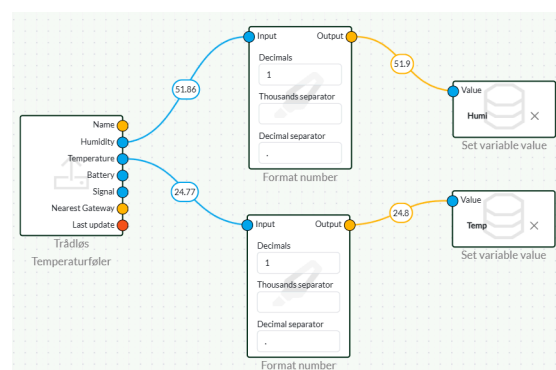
Name
Humidity
Temperature
Battery
Signal
Nearest Gateway
Last update
Trådløs Temperaturføler

51.86

24.77

Input
Output
Decimals
1
Thousands separator
Decimal separator
.
Format number

51.9

Value
Humi
Set variable value

Input
Output
Decimals
1
Thousands separator
Decimal separator
.
Format number

24.8

Value
Temp
Set variable value